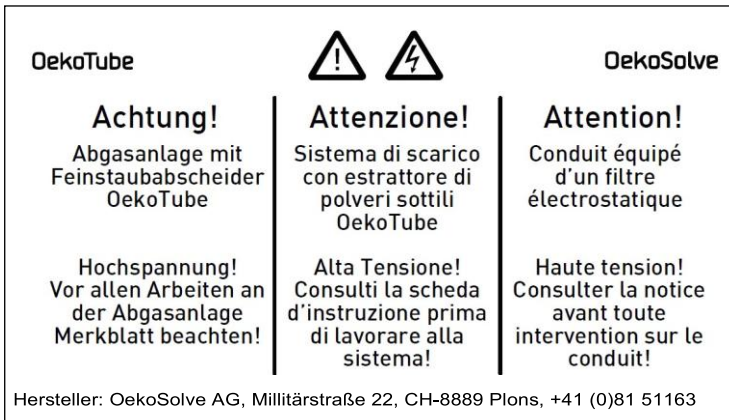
OekoTube

OekoSolve

Achtung!

Abgasanlage mit Feinstaubabscheider OekoTube

Hochspannung! Vor allen Arbeiten an der Abgasanlage Merkblatt beachten!

Attenzione!

Sistema di scarico con estrattore di polveri sottili OekoTube

Alta Tensione! Consulti la scheda d'instruzione prima di lavorare alla sistema!

Attention!

Conduit équipé d'un filtre électrostatique

Haute tension! Consulter la notice avant toute intervention sur le conduit!

Hersteller: OekoSolve AG, Millitärstraße 22, CH-8889 Plons, +41 (0)81 51163